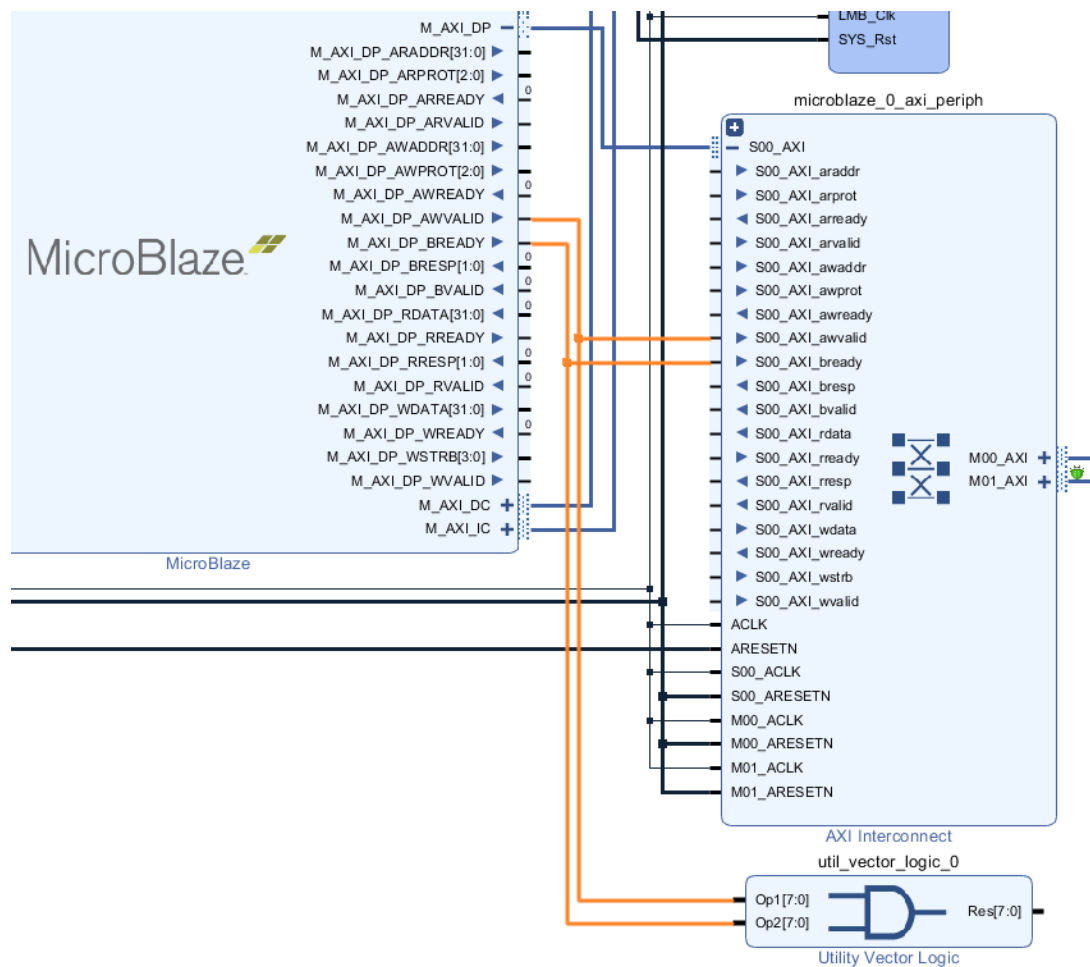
LMB_Clk
SYS_Rst

M_AXI_DP
M_AXI_DP_ARADDR[31:0]
M_AXI_DP_ARPROT[2:0]
M_AXI_DP_ARREADY
0
M_AXI_DP_ARVALID
M_AXI_DP_AWADDR[31:0]
M_AXI_DP_AWPROT[2:0]
M_AXI_DP_AWREADY
0
M_AXI_DP_AWVALID
M_AXI_DP_BREADY
M_AXI_DP_BRESP[1:0]
0
M_AXI_DP_BVALID
0
M_AXI_DP_RDATA[31:0]
0
M_AXI_DP_RREADY
M_AXI_DP_RRESP[1:0]
0
M_AXI_DP_RVALID
0
M_AXI_DP_WDATA[31:0]
M_AXI_DP_WREADY
0
M_AXI_DP_WSTRB[3:0]
M_AXI_DP_WVALID
M_AXI_DC
M_AXI_IC

MicroBlaze
MicroBlaze

microblaze_0_axi_periph
S00_AXI
S00_AXI_araddr
S00_AXI_arprot
S00_AXI_arready
S00_AXI_arvalid
S00_AXI_awaddr
S00_AXI_awprot
S00_AXI_awready
S00_AXI_awvalid
S00_AXI_bready
S00_AXI_bresp
S00_AXI_bvalid
S00_AXI_rdata
S00_AXI_rready
S00_AXI_rresp
S00_AXI_rvalid
S00_AXI_wdata
S00_AXI_wready
S00_AXI_wstrb
S00_AXI_wvalid
ACLK
ARESETN
S00_ACLK
S00_ARESETN
M00_ACLK
M00_ARESETN
M01_ACLK
M01_ARESETN
M00_AXI
M01_AXI
AXI Interconnect

util_vector_logic_0
Op1[7:0]
Op2[7:0]
Res[7:0]
Utility Vector Logic